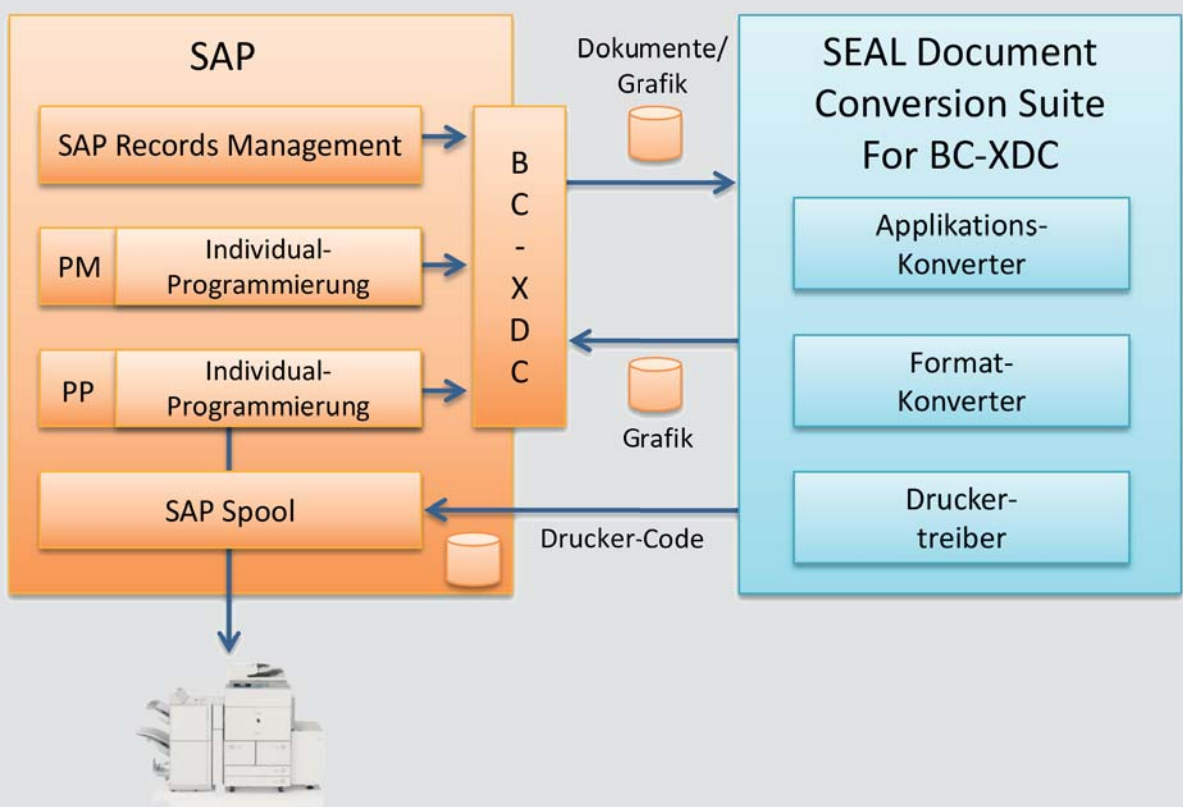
SAP

SAP Records Management

PM Individual-Programmierung

PP Individual-Programmierung

SAP Spool

B
C
-
X
D
C

Dokumente/ Grafik

Grafik

Drucker-Code

SEAL Document Conversion Suite For BC-XDC

Applikations-Konverter

Format-Konverter

Druckertreiber